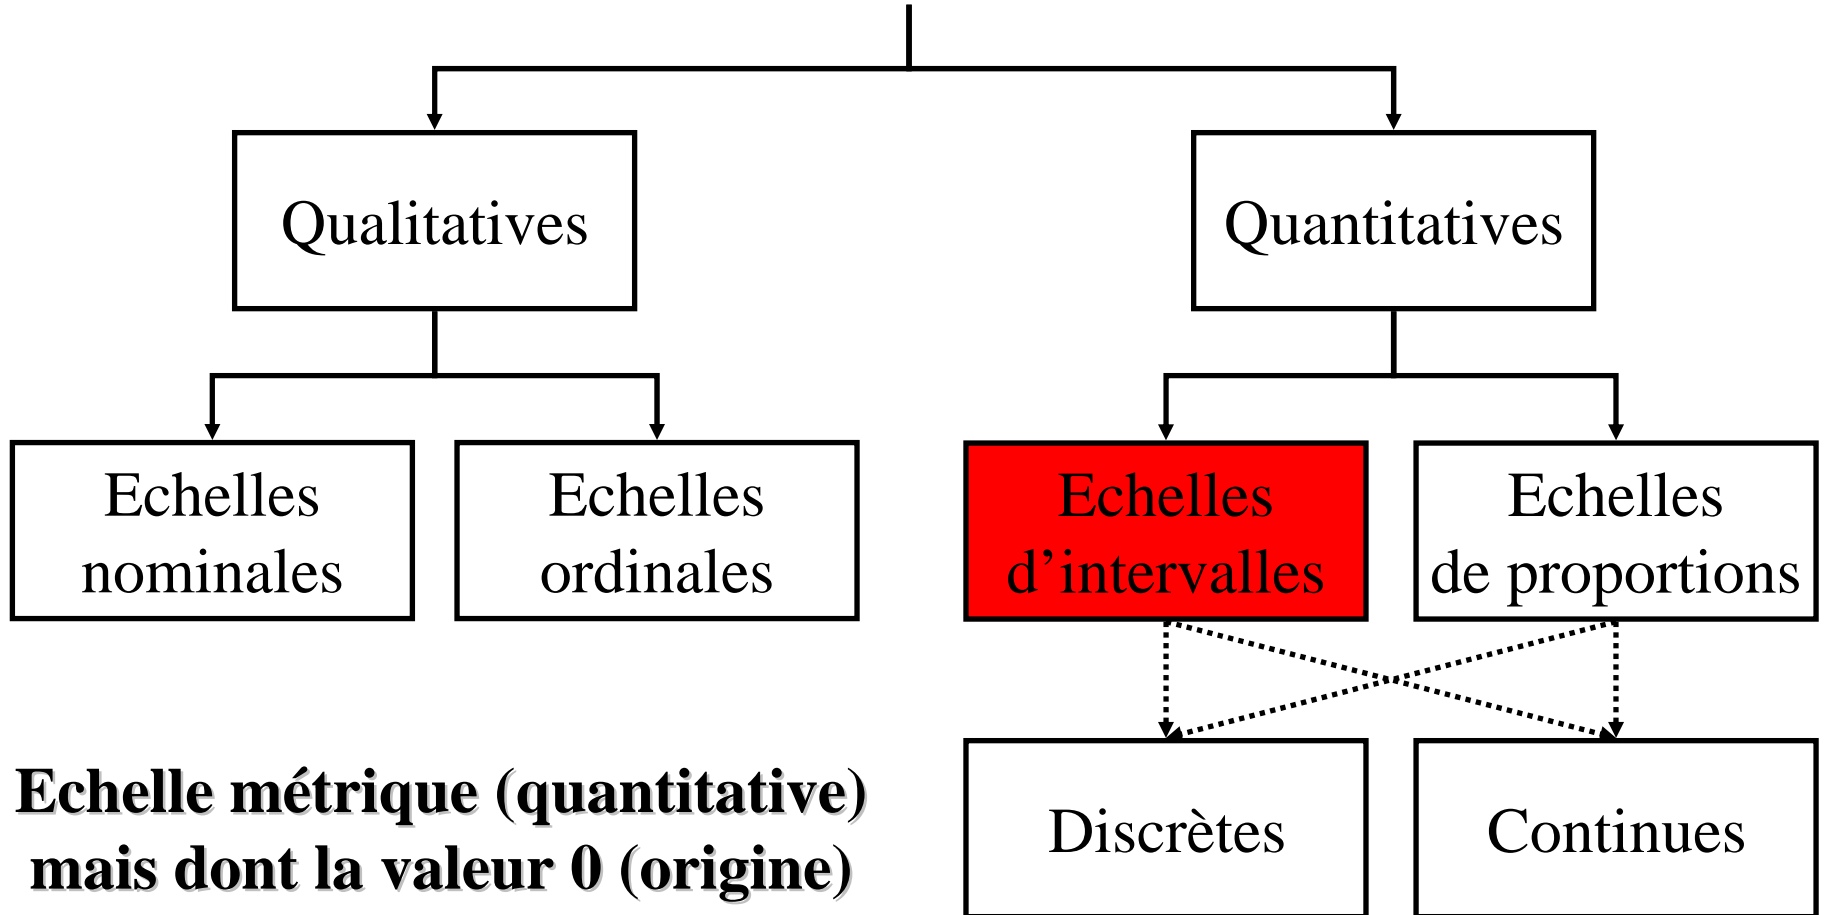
Qualitatives

Quantitatives

Echelles nominales

Echelles ordinales

Echelles d’intervalles

Echelles de proportions

Discrètes

Continues

Echelle métrique (quantitative) mais dont la valeur 0 (origine)